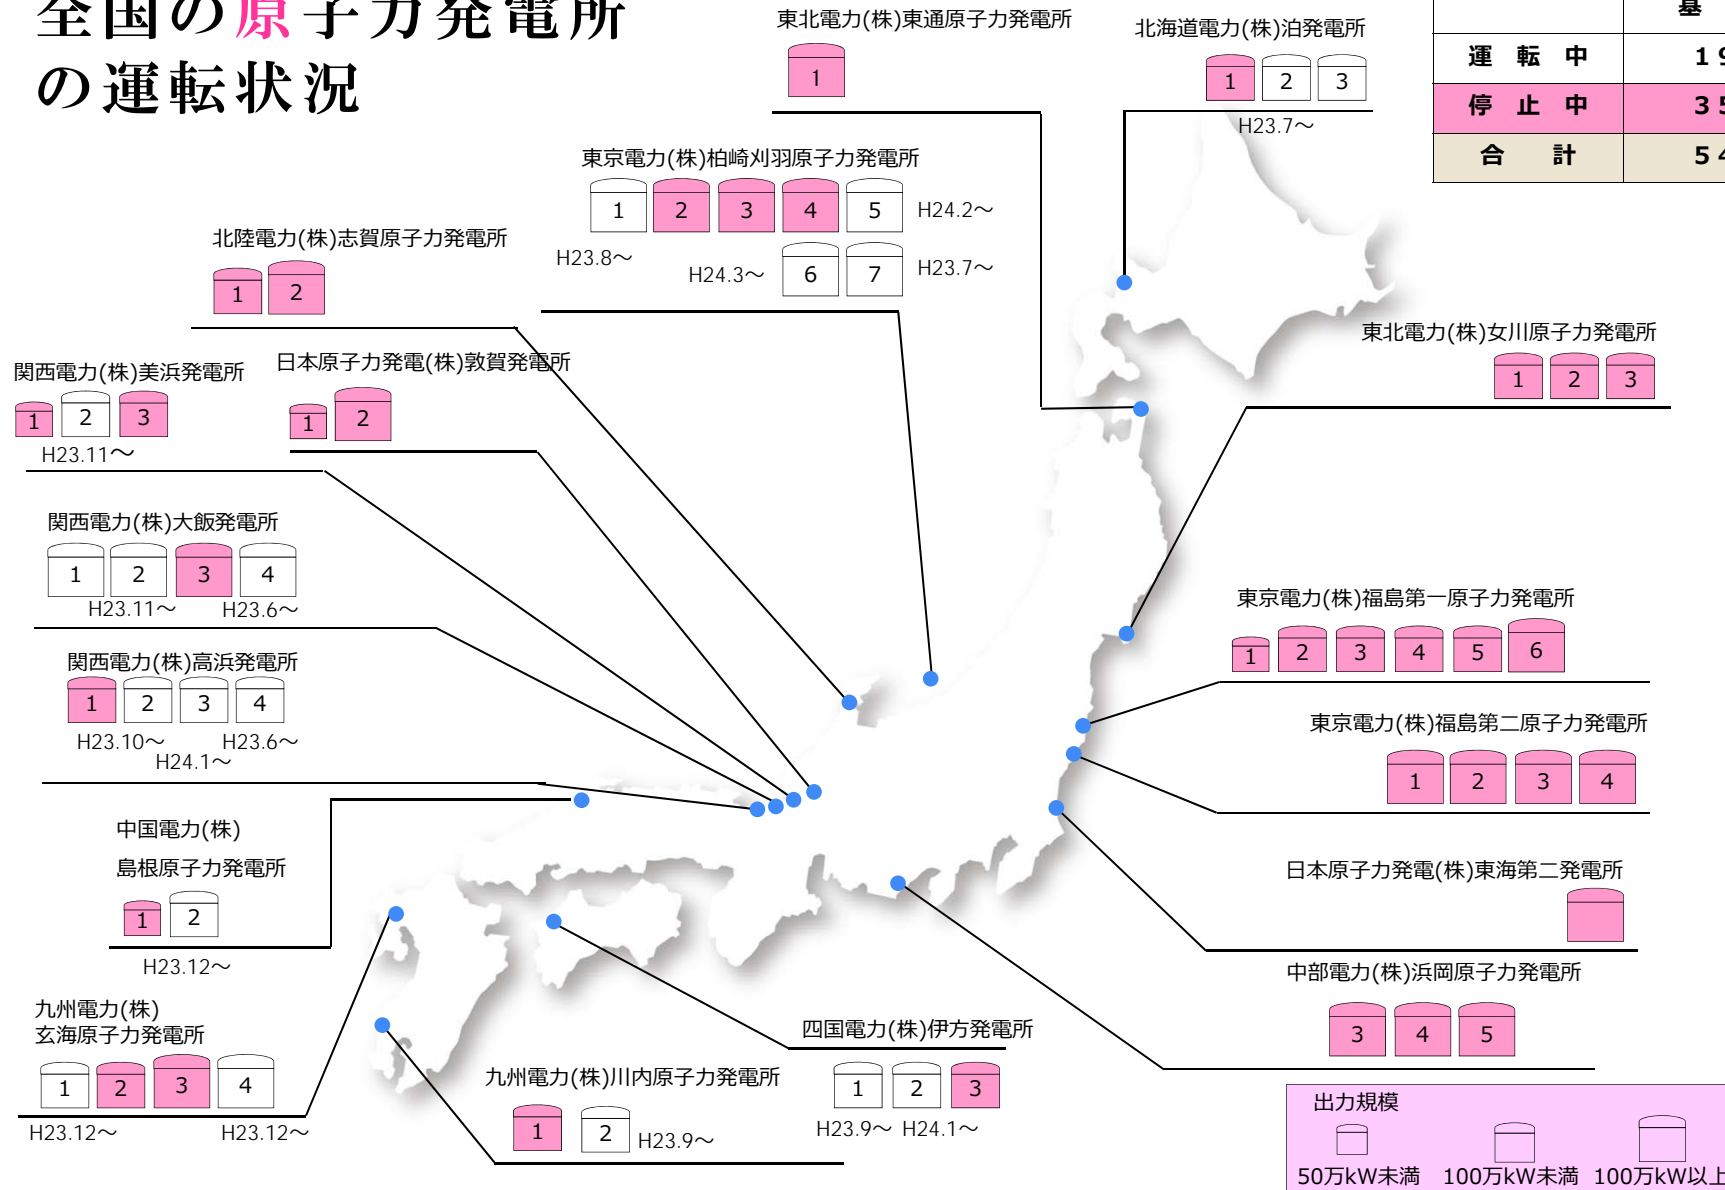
全国の原子力発電所の運転状況

| | 基 |
|---|---|
| 運転中 | 1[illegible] |
| 停止中 | 3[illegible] |
| 合計 | 5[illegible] |

東北電力(株)東通原子力発電所
1

北海道電力(株)泊発電所
1 2 3
H23.7〜

東京電力(株)柏崎刈羽原子力発電所
1 2 3 4 5 H24.2〜
H23.8〜 H24.3〜 6 7 H23.7〜

北陸電力(株)志賀原子力発電所
1 2

東北電力(株)女川原子力発電所
1 2 3

関西電力(株)美浜発電所
1 2 3
H23.11〜

日本原子力発電(株)敦賀発電所
1 2

関西電力(株)大飯発電所
1 2 3 4
H23.11〜 H23.6〜

東京電力(株)福島第一原子力発電所
1 2 3 4 5 6

関西電力(株)高浜発電所
1 2 3 4
H23.10〜 H23.6〜
H24.1〜

東京電力(株)福島第二原子力発電所
1 2 3 4

中国電力(株)
島根原子力発電所
1 2
H23.12〜

日本原子力発電(株)東海第二発電所

中部電力(株)浜岡原子力発電所
3 4 5

九州電力(株)
玄海原子力発電所
1 2 3 4
H23.12〜 H23.12〜

四国電力(株)伊方発電所
1 2 3
H23.9〜 H24.1〜

九州電力(株)川内原子力発電所
1 2 H23.9〜

出力規模
50万kW未満 100万kW未満 100万kW以上